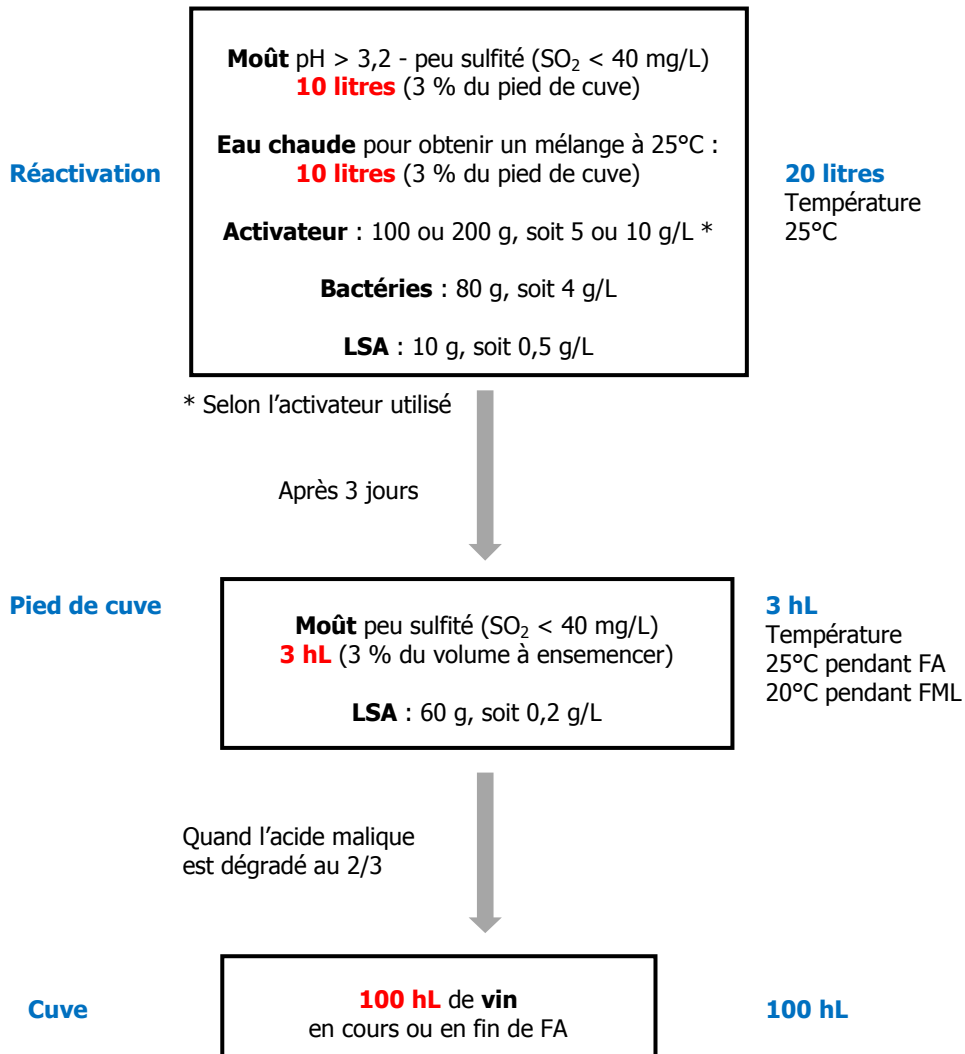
Réactivation

Moût pH > 3,2 - peu sulfité ($SO_2$ < 40 mg/L)
10 litres (3 % du pied de cuve)

Eau chaude pour obtenir un mélange à 25°C :
10 litres (3 % du pied de cuve)

Activateur : 100 ou 200 g, soit 5 ou 10 g/L *

Bactéries : 80 g, soit 4 g/L

LSA : 10 g, soit 0,5 g/L

20 litres
Température
25°C

* Selon l'activateur utilisé

Après 3 jours

Pied de cuve

Moût peu sulfité ($SO_2$ < 40 mg/L)
3 hL (3 % du volume à ensemencer)

LSA : 60 g, soit 0,2 g/L

3 hL
Température
25°C pendant FA
20°C pendant FML

Quand l'acide malique est dégradé au 2/3

Cuve

100 hL de vin
en cours ou en fin de FA

100 hL